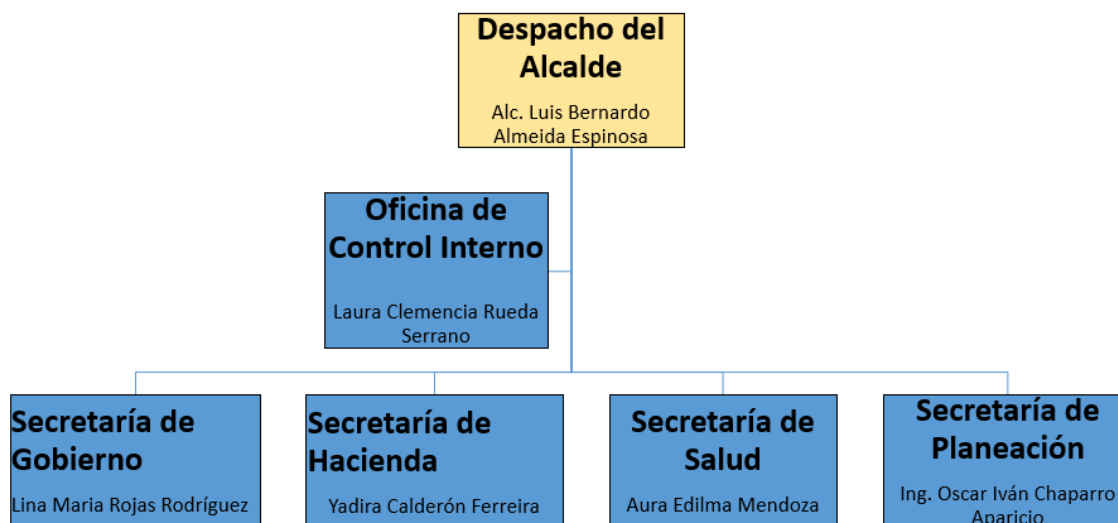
Despacho del Alcalde

Alc. Luis Bernardo Almeida Espinosa

Oficina de Control Interno

Laura Clemencia Rueda Serrano

Secretaría de Gobierno

Lina Maria Rojas Rodríguez

Secretaría de Hacienda

Yadira Calderón Ferreira

Secretaría de Salud

Aura Edilma Mendoza

Secretaría de Planeación

Ing. Oscar Iván Chaparro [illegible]